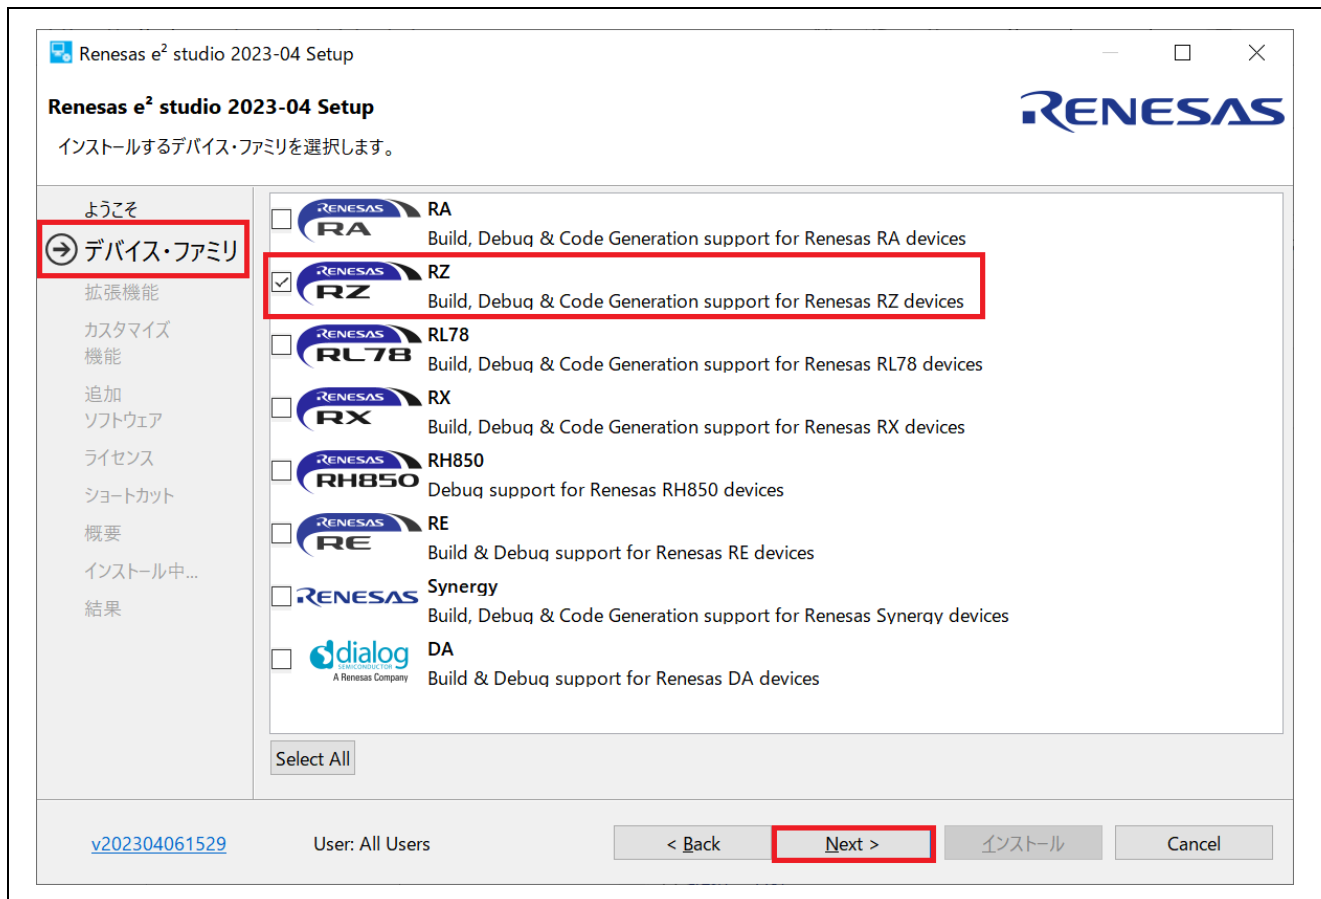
Renesas e$^2$ studio 2023-04 Setup

Renesas e$^2$ studio 2023-04 Setup

インストールするデバイス・ファミリを選択します。

RENESAS

ようこそ
デバイス・ファミリ
拡張機能
カスタマイズ機能
追加ソフトウェア
ライセンス
ショートカット
概要
インストール中...
結果

RENESAS RA
RA
Build, Debug & Code Generation support for Renesas RA devices

RENESAS RZ
RZ
Build, Debug & Code Generation support for Renesas RZ devices

RENESAS RL78
RL78
Build, Debug & Code Generation support for Renesas RL78 devices

RENESAS RX
RX
Build, Debug & Code Generation support for Renesas RX devices

RENESAS RH850
RH850
Debug support for Renesas RH850 devices

RENESAS RE
RE
Build & Debug support for Renesas RE devices

RENESAS
Synergy
Build, Debug & Code Generation support for Renesas Synergy devices

dialog SEMICONDUCTOR A Renesas Company
DA
Build & Debug support for Renesas DA devices

Select All

v202304061529
User: All Users
< Back
Next >
インストール
Cancel